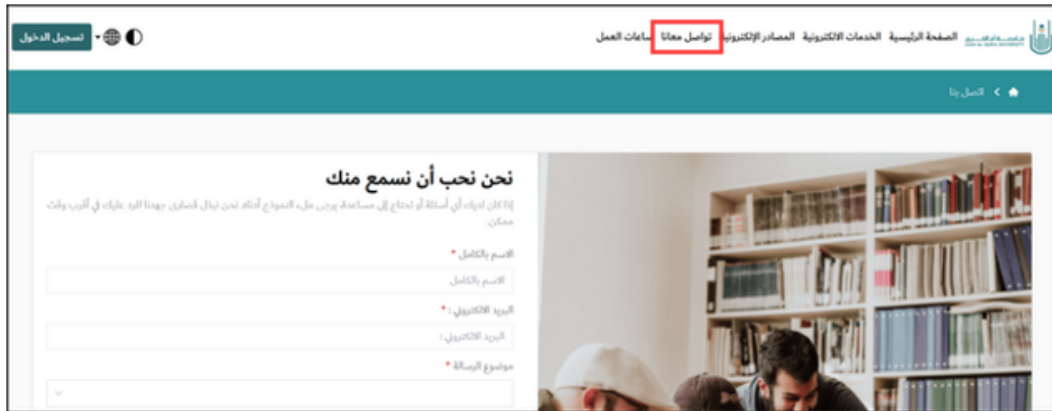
الصفحة الرئيسية الخدمات الالكترونية المصادر الإلكترونية تواصل معانا ساعات العمل

تسجيل الدخول

اتصل بنا

نحن نحب أن نسمع منك

إذا كان لديك أي أسئلة أو تحتاج إلى مساعدة، يرجى ملء النموذج أدناه. نحن نبذل قصارى جهدنا للرد عليك في أقرب وقت ممكن.

الاسم بالكامل *

الاسم بالكامل

البريد الالكتروني : *

البريد الالكتروني :

موضوع الرسالة *